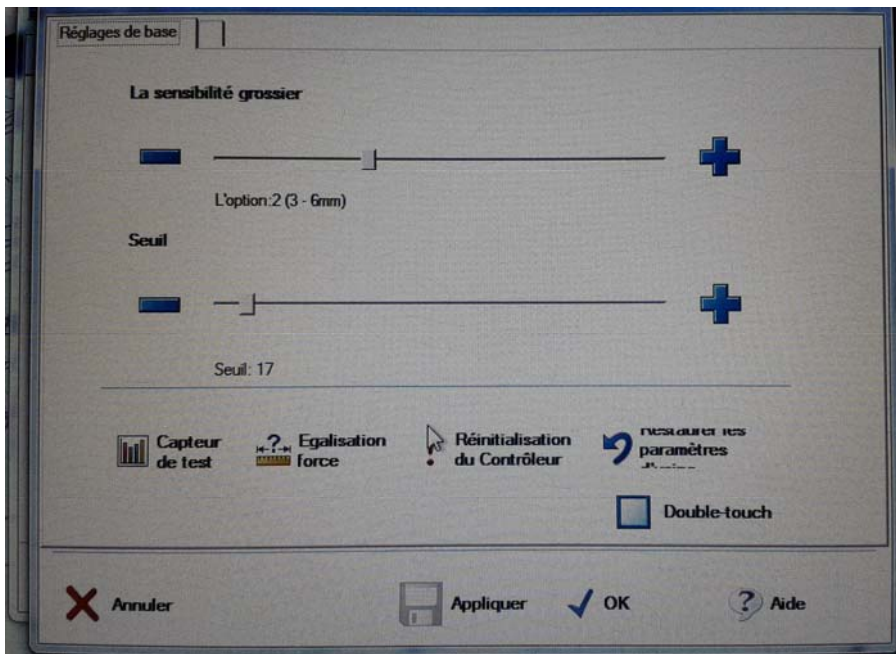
Réglages de base

La sensibilité grossier

L'option:2 (3 - 6mm)

Seuil

Seuil: 17

Capteur de test

Egalisation force

Réinitialisation du Contrôleur

Restaurer les paramètres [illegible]

Double-touch

Annuler

Appliquer

OK

Aide